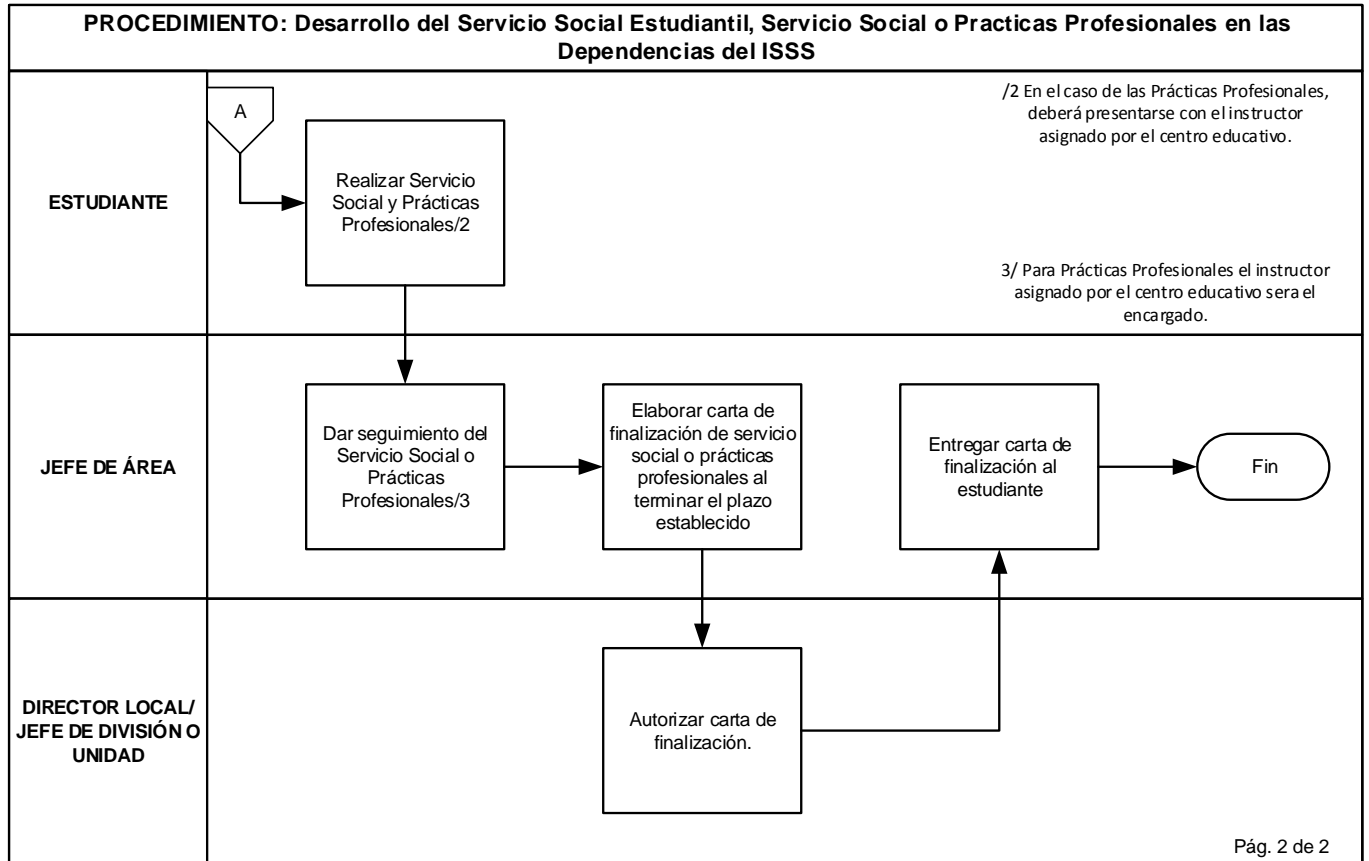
PROCEDIMIENTO: Desarrollo del Servicio Social Estudiantil, Servicio Social o Practicas Profesionales en las Dependencias del ISSS

ESTUDIANTE

A

Realizar Servicio Social y Prácticas Profesionales/2

/2 En el caso de las Prácticas Profesionales, deberá presentarse con el instructor asignado por el centro educativo.

3/ Para Prácticas Profesionales el instructor asignado por el centro educativo sera el encargado.

JEFE DE ÁREA

Dar seguimiento del Servicio Social o Prácticas Profesionales/3

Elaborar carta de finalización de servicio social o prácticas profesionales al terminar el plazo establecido

Entregar carta de finalización al estudiante

Fin

DIRECTOR LOCAL/ JEFE DE DIVISIÓN O UNIDAD

Autorizar carta de finalización.

Pág. 2 de 2